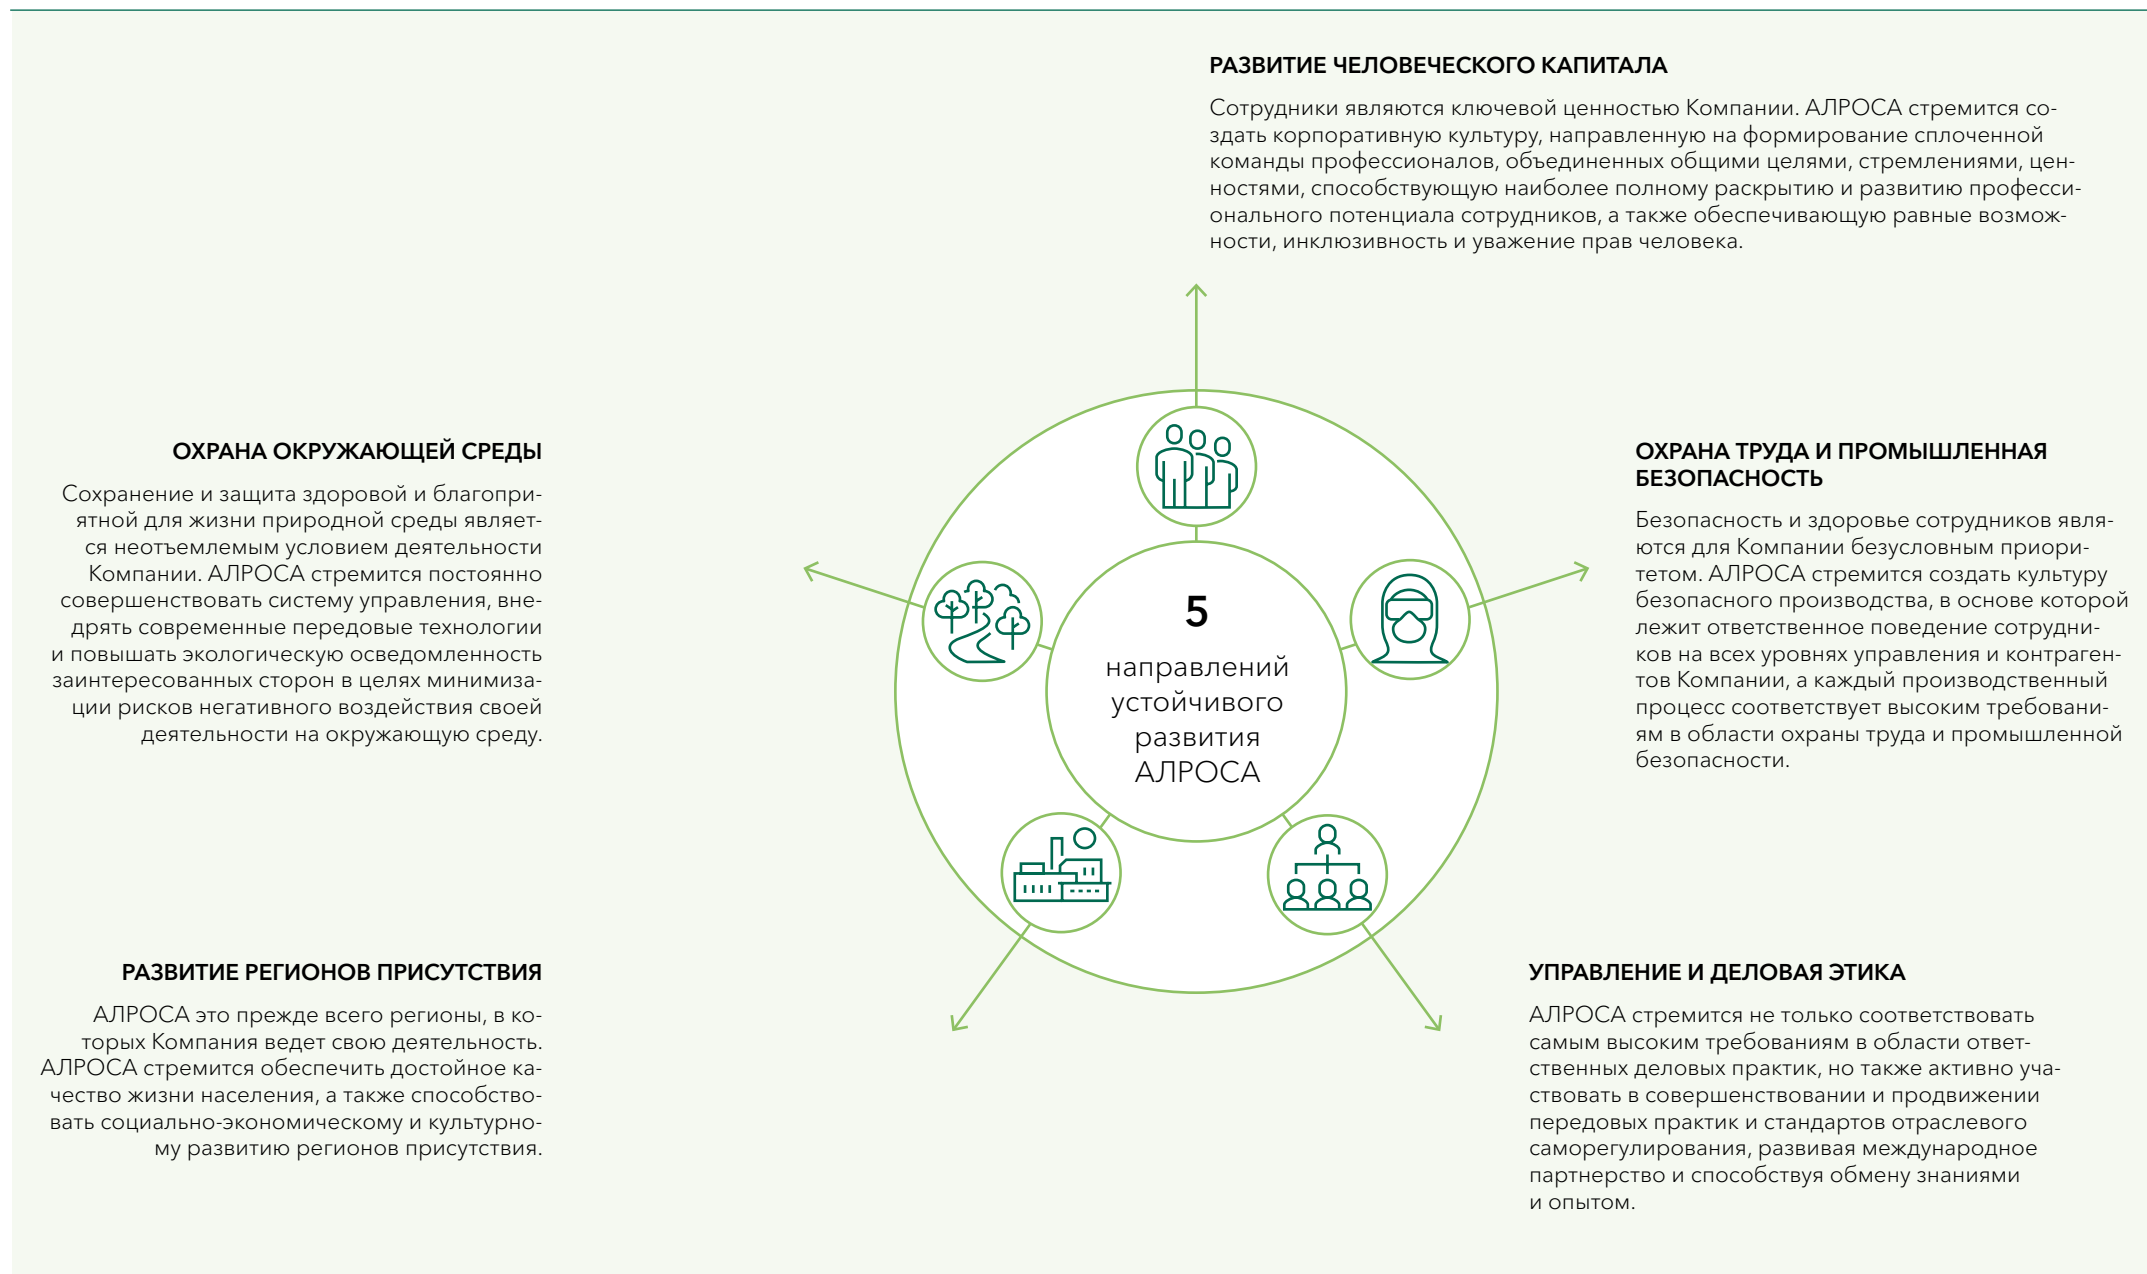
РАЗВИТИЕ ЧЕЛОВЕЧЕСКОГО КАПИТАЛА

Сотрудники являются ключевой ценностью Компании. АЛРОСА стремится создать корпоративную культуру, направленную на формирование сплоченной команды профессионалов, объединенных общими целями, стремлениями, ценностями, способствующую наиболее полному раскрытию и развитию профессионального потенциала сотрудников, а также обеспечивающую равные возможности, инклюзивность и уважение прав человека.

ОХРАНА ОКРУЖАЮЩЕЙ СРЕДЫ

Сохранение и защита здоровой и благоприятной для жизни природной среды является неотъемлемым условием деятельности Компании. АЛРОСА стремится постоянно совершенствовать систему управления, внедрять современные передовые технологии и повышать экологическую осведомленность заинтересованных сторон в целях минимизации рисков негативного воздействия своей деятельности на окружающую среду.

5
направлений устойчивого развития АЛРОСА

ОХРАНА ТРУДА И ПРОМЫШЛЕННАЯ БЕЗОПАСНОСТЬ

Безопасность и здоровье сотрудников являются для Компании безусловным приоритетом. АЛРОСА стремится создать культуру безопасного производства, в основе которой лежит ответственное поведение сотрудников на всех уровнях управления и контрагентов Компании, а каждый производственный процесс соответствует высоким требованиям в области охраны труда и промышленной безопасности.

РАЗВИТИЕ РЕГИОНОВ ПРИСУТСТВИЯ

АЛРОСА это прежде всего регионы, в которых Компания ведет свою деятельность. АЛРОСА стремится обеспечить достойное качество жизни населения, а также способствовать социально-экономическому и культурному развитию регионов присутствия.

УПРАВЛЕНИЕ И ДЕЛОВАЯ ЭТИКА

АЛРОСА стремится не только соответствовать самым высоким требованиям в области ответственных деловых практик, но также активно участвовать в совершенствовании и продвижении передовых практик и стандартов отраслевого саморегулирования, развивая международное партнерство и способствуя обмену знаниями и опытом.